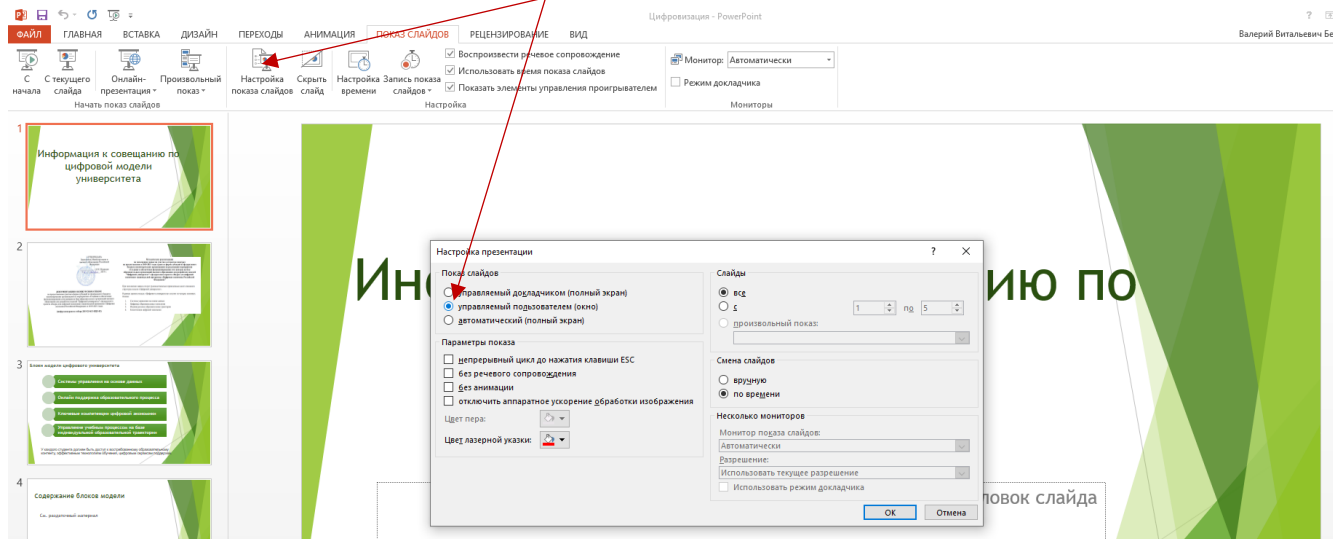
Цифровизация - PowerPoint

ФАЙЛ ГЛАВНАЯ ВСТАВКА ДИЗАЙН ПЕРЕХОДЫ АНИМАЦИЯ ПОКАЗ СЛАЙДОВ РЕЦЕНЗИРОВАНИЕ ВИД

Валерий Витальевич Бе

С начала | С текущего слайда | Онлайн-презентация | Произвольный показ
Начать показ слайдов

Настройка показа слайдов | Скрыть слайд | Настройка времени | Запись показа слайдов
Воспроизвести речевое сопровождение
Использовать время показа слайдов
Показать элементы управления проигрывателем
Настройка

Монитор: Автоматически
Режим докладчика
Мониторы

1
Информация к совещанию по цифровой модели университета

2

3
Блоки модели цифрового университета
Системы управления на основе данных
Онлайн поддержка образовательного процесса
Ключевые компетенции цифровой экономики
Управление учебным процессом на базе индивидуальной образовательной траектории

4
Содержание блоков модели

Ин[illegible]ию по

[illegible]ловок слайда

Настройка презентации

Показ слайдов
управляемый докладчиком (полный экран)
управляемый пользователем (окно)
автоматический (полный экран)

Параметры показа
непрерывный цикл до нажатия клавиши ESC
без речевого сопровождения
без анимации
отключить аппаратное ускорение обработки изображения

Цвет пера:
Цвет лазерной указки:

Слайды
все
с 1 по 5
произвольный показ:

Смена слайдов
вручную
по времени

Несколько мониторов
Монитор показа слайдов:
Автоматически
Разрешение:
Использовать текущее разрешение
Использовать режим докладчика

ОК Отмена